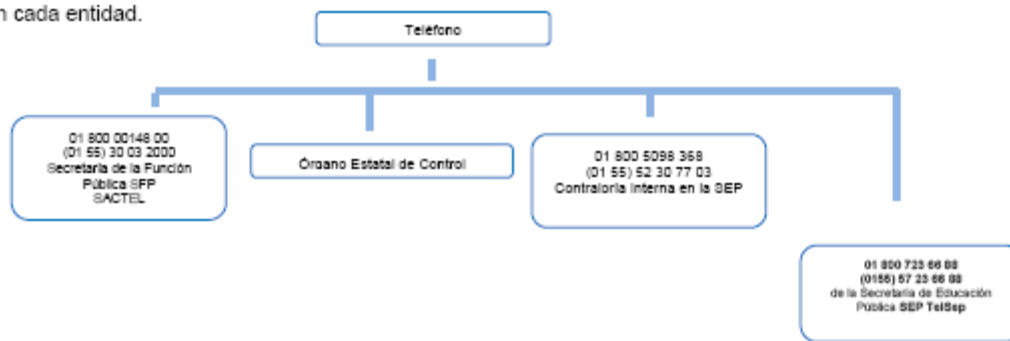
n cada entidad.

Teléfono

01 800 00148 00
(01 55) 30 03 2000
Secretaría de la Función Pública SFP
SACTEL

Órgano Estatal de Control

01 800 5098 368
(01 55) 52 30 77 03
Contraloría Interna en la SEP

01 800 723 66 88
(0155) 57 23 66 88
de la Secretaría de Educación Pública SEP TelSep